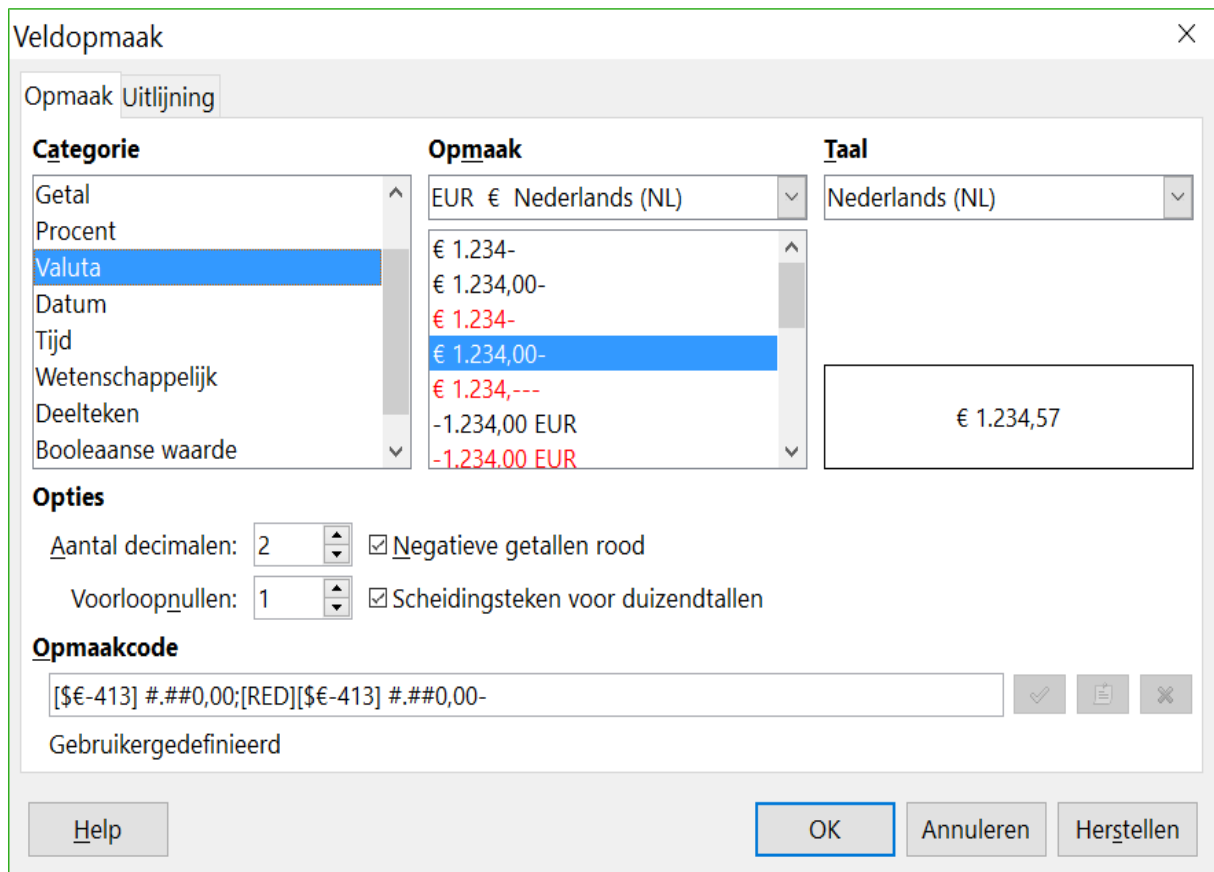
Veldopmaak

Opmaak Uitlijning

Categorie
Getal
Procent
Valuta
Datum
Tijd
Wetenschappelijk
Deelteken
Booleaanse waarde

Opmaak
EUR € Nederlands (NL)
€ 1.234-
€ 1.234,00-
€ 1.234-
€ 1.234,00-
€ 1.234,---
-1.234,00 EUR
-1.234,00 EUR

Taal
Nederlands (NL)

€ 1.234,57

Opties
Aantal decimalen: 2
☑ Negatieve getallen rood
Voorloopnullen: 1
☑ Scheidingsteken voor duizendtallen

Opmaakcode
[$€-413] #.##0,00;[RED][$€-413] #.##0,00-

Gebruikergedefinieerd

Help
OK
Annuleren
Herstellen